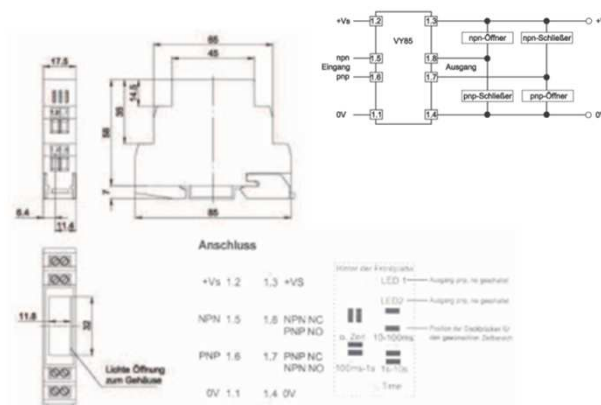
+Vs 1.2 1.3 +V
npn 1.5
Eingang
pnp 1.6
VY85
1.7
Ausgang
0V 1.1 1.4 0V
npn-Öffner
npn-Schließer
pnp-Schließer
pnp-Öffner

17.5
85
45
14.5
35
58
7
6.4
11.6
85

11.6
32
Lichte Öffnung zum Gehäuse

Anschluss

+Vs 1.2 1.3 +VS

NPN 1.5 1.8 NPN NC
PNP NO

PNP 1.6 1.7 PNP NC
NPN NO

0V 1.1 1.4 0V

Hinter der Frontplatte
LED 1
Ausgang pnp, nc geschaltet
LED2
Ausgang pnp, no geschaltet
n. Zeit
10-100ms
Position der Steckbrücken für den gewünschten Zeitbereich
100ms-1s
1s-10s
Time